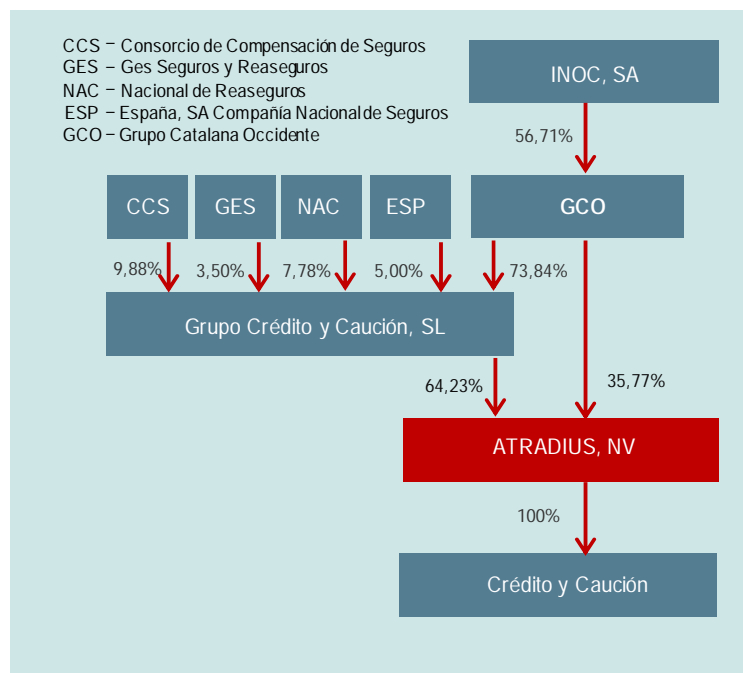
CCS – Consorcio de Compensación de Seguros
GES – Ges Seguros y Reaseguros
NAC – Nacional de Reaseguros
ESP – España, SA Compañía Nacional de Seguros
GCO – Grupo Catalana Occidente

INOC, SA

56,71%

CCS

GES

NAC

ESP

GCO

9,88%

3,50%

7,78%

5,00%

73,84%

Grupo Crédito y Caución, SL

64,23%

35,77%

ATRADIUS, NV

100%

Crédito y Caución